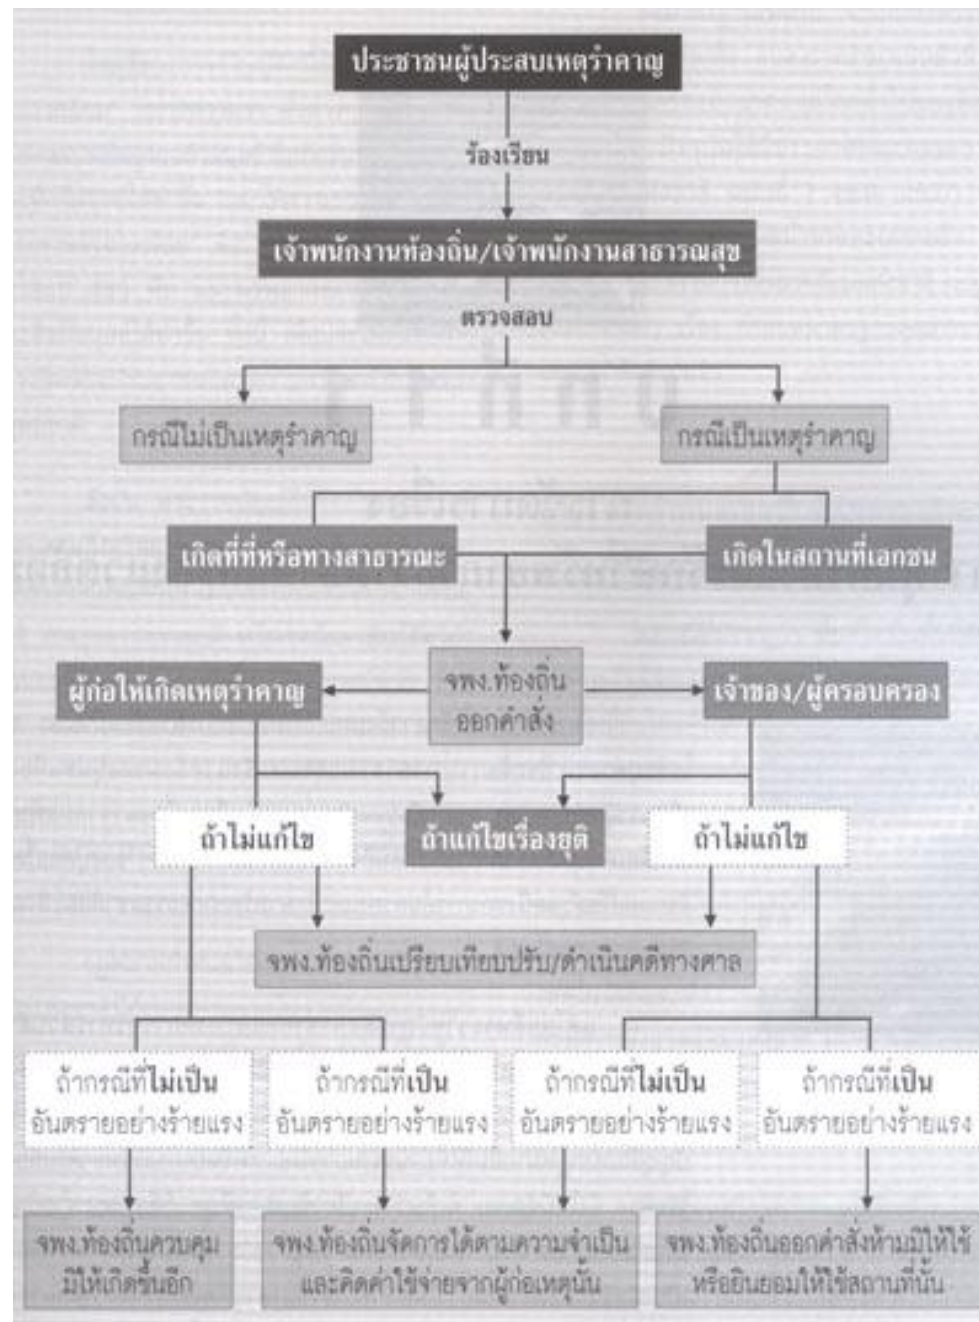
ประชาชนผู้ประสบเหตุรำคาญ

ร้องเรียน

เจ้าพนักงานท้องถิ่น/เจ้าพนักงานสาธารณสุข

ตรวจสอบ

กรณีไม่เป็นเหตุรำคาญ

กรณีเป็นเหตุรำคาญ

เกิดที่ที่หรือทางสาธารณะ

เกิดในสถานที่เอกชน

ผู้ก่อให้เกิดเหตุรำคาญ

จพง.ท้องถิ่น ออกคำสั่ง

เจ้าของ/ผู้ครอบครอง

ถ้าไม่แก้ไข

ถ้าแก้ไขเรื่องยุติ

ถ้าไม่แก้ไข

จพง.ท้องถิ่นเปรียบเทียบปรับ/ดำเนินคดีทางศาล

ถ้ากรณีที่ไม่เป็น อันตรายอย่างร้ายแรง

ถ้ากรณีที่เป็น อันตรายอย่างร้ายแรง

ถ้ากรณีที่ไม่เป็น อันตรายอย่างร้ายแรง

ถ้ากรณีที่เป็น อันตรายอย่างร้ายแรง

จพง.ท้องถิ่นควบคุม มิให้เกิดขึ้นอีก

จพง.ท้องถิ่นจัดการได้ตามความจำเป็น และคิดค่าใช้จ่ายจากผู้ก่อเหตุนั้น

จพง.ท้องถิ่นออกคำสั่งห้ามมิให้ใช้ หรือยินยอมให้ใช้สถานที่นั้น